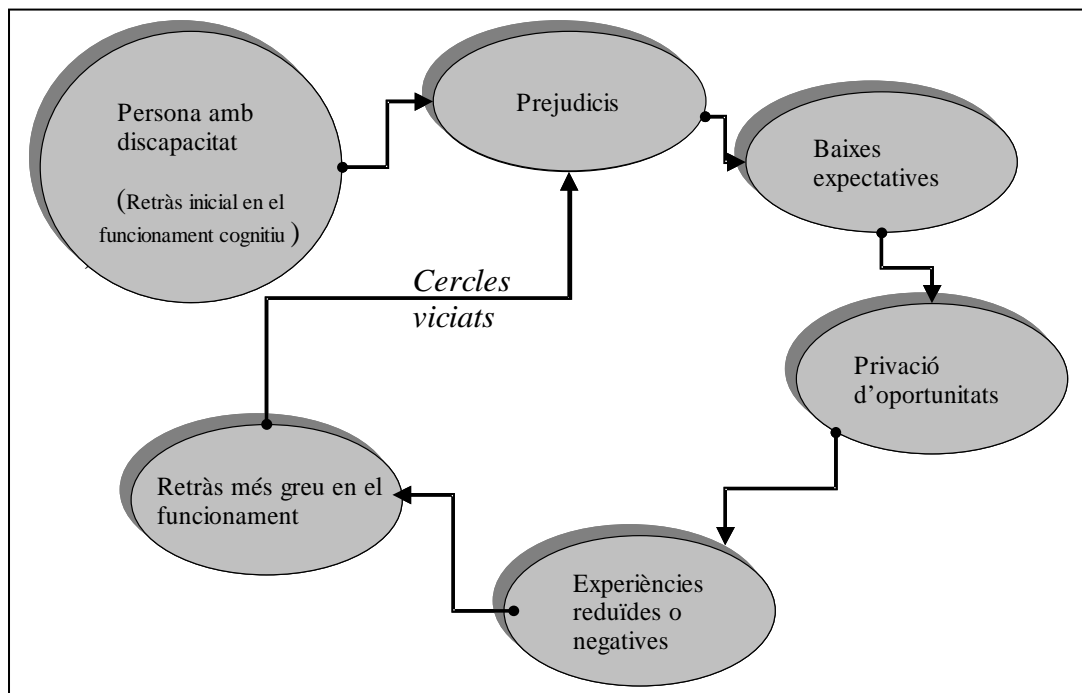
Persona amb discapacitat

(Retràs inicial en el funcionament cognitiu)

Prejudicis

Baixes expectatives

Privació d'oportunitats

Experiències reduïdes o negatives

Retràs més greu en el funcionament

Cercles viciats